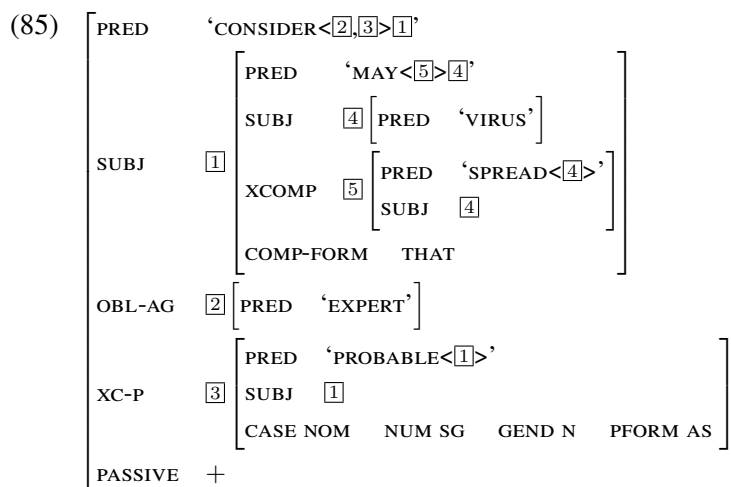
(85)
$\left[\begin{array}{ll}
\text{PRED} & \text{‘CONSIDER<}\boxed{2},\boxed{3}\text{>}\boxed{1}\text{’} \\
\text{SUBJ} & \boxed{1} \left[\begin{array}{ll}
\text{PRED} & \text{‘MAY<}\boxed{5}\text{>}\boxed{4}\text{’} \\
\text{SUBJ} & \boxed{4} \left[\begin{array}{ll} \text{PRED} & \text{‘VIRUS’} \end{array}\right] \\
\text{XCOMP} & \boxed{5} \left[\begin{array}{ll} \text{PRED} & \text{‘SPREAD<}\boxed{4}\text{>’} \\ \text{SUBJ} & \boxed{4} \end{array}\right] \\
\text{COMP-FORM} & \text{THAT}
\end{array}\right] \\
\text{OBL-AG} & \boxed{2} \left[\begin{array}{ll} \text{PRED} & \text{‘EXPERT’} \end{array}\right] \\
\text{XC-P} & \boxed{3} \left[\begin{array}{l}
\text{PRED} \quad \text{‘PROBABLE<}\boxed{1}\text{>’} \\
\text{SUBJ} \quad \boxed{1} \\
\text{CASE NOM} \quad \text{NUM SG} \quad \text{GEND N} \quad \text{PFORM AS}
\end{array}\right] \\
\text{PASSIVE} & +
\end{array}\right.$